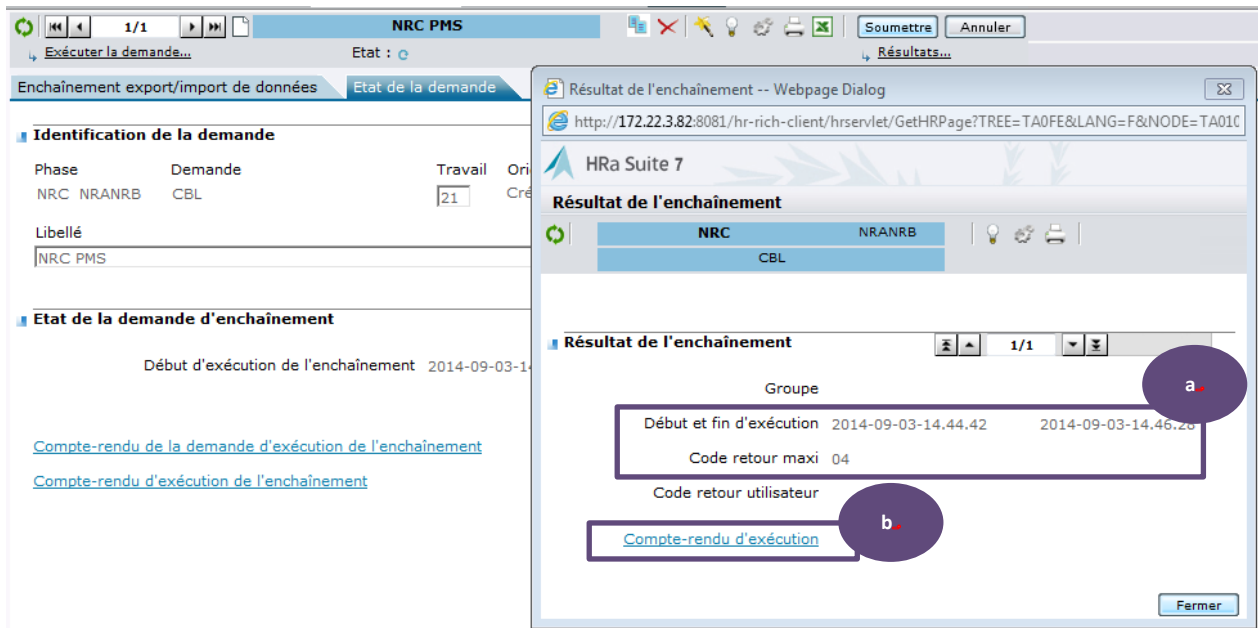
1/1

NRC PMS

Soumettre Annuler

Exécuter la demande...

Etat :

Résultats...

Enchaînement export/import de données

Etat de la demande

Identification de la demande

Phase NRC NRANRB

Demande CBL

Travail 21

Ori Cré

Libellé

NRC PMS

Etat de la demande d'enchaînement

Début d'exécution de l'enchaînement 2014-09-03-1

Compte-rendu de la demande d'exécution de l'enchaînement

Compte-rendu d'exécution de l'enchaînement

Résultat de l'enchaînement -- Webpage Dialog

http://172.22.3.82:8081/hr-rich-client/hrservlet/GetHRPage?TREE=TA0FE&LANG=F&NODE=TA010

HRa Suite 7

Résultat de l'enchaînement

NRC NRANRB

CBL

Résultat de l'enchaînement

1/1

Groupe

a

Début et fin d'exécution 2014-09-03-14.44.42 2014-09-03-14.46.28

Code retour maxi 04

Code retour utilisateur

b

Compte-rendu d'exécution

Fermer